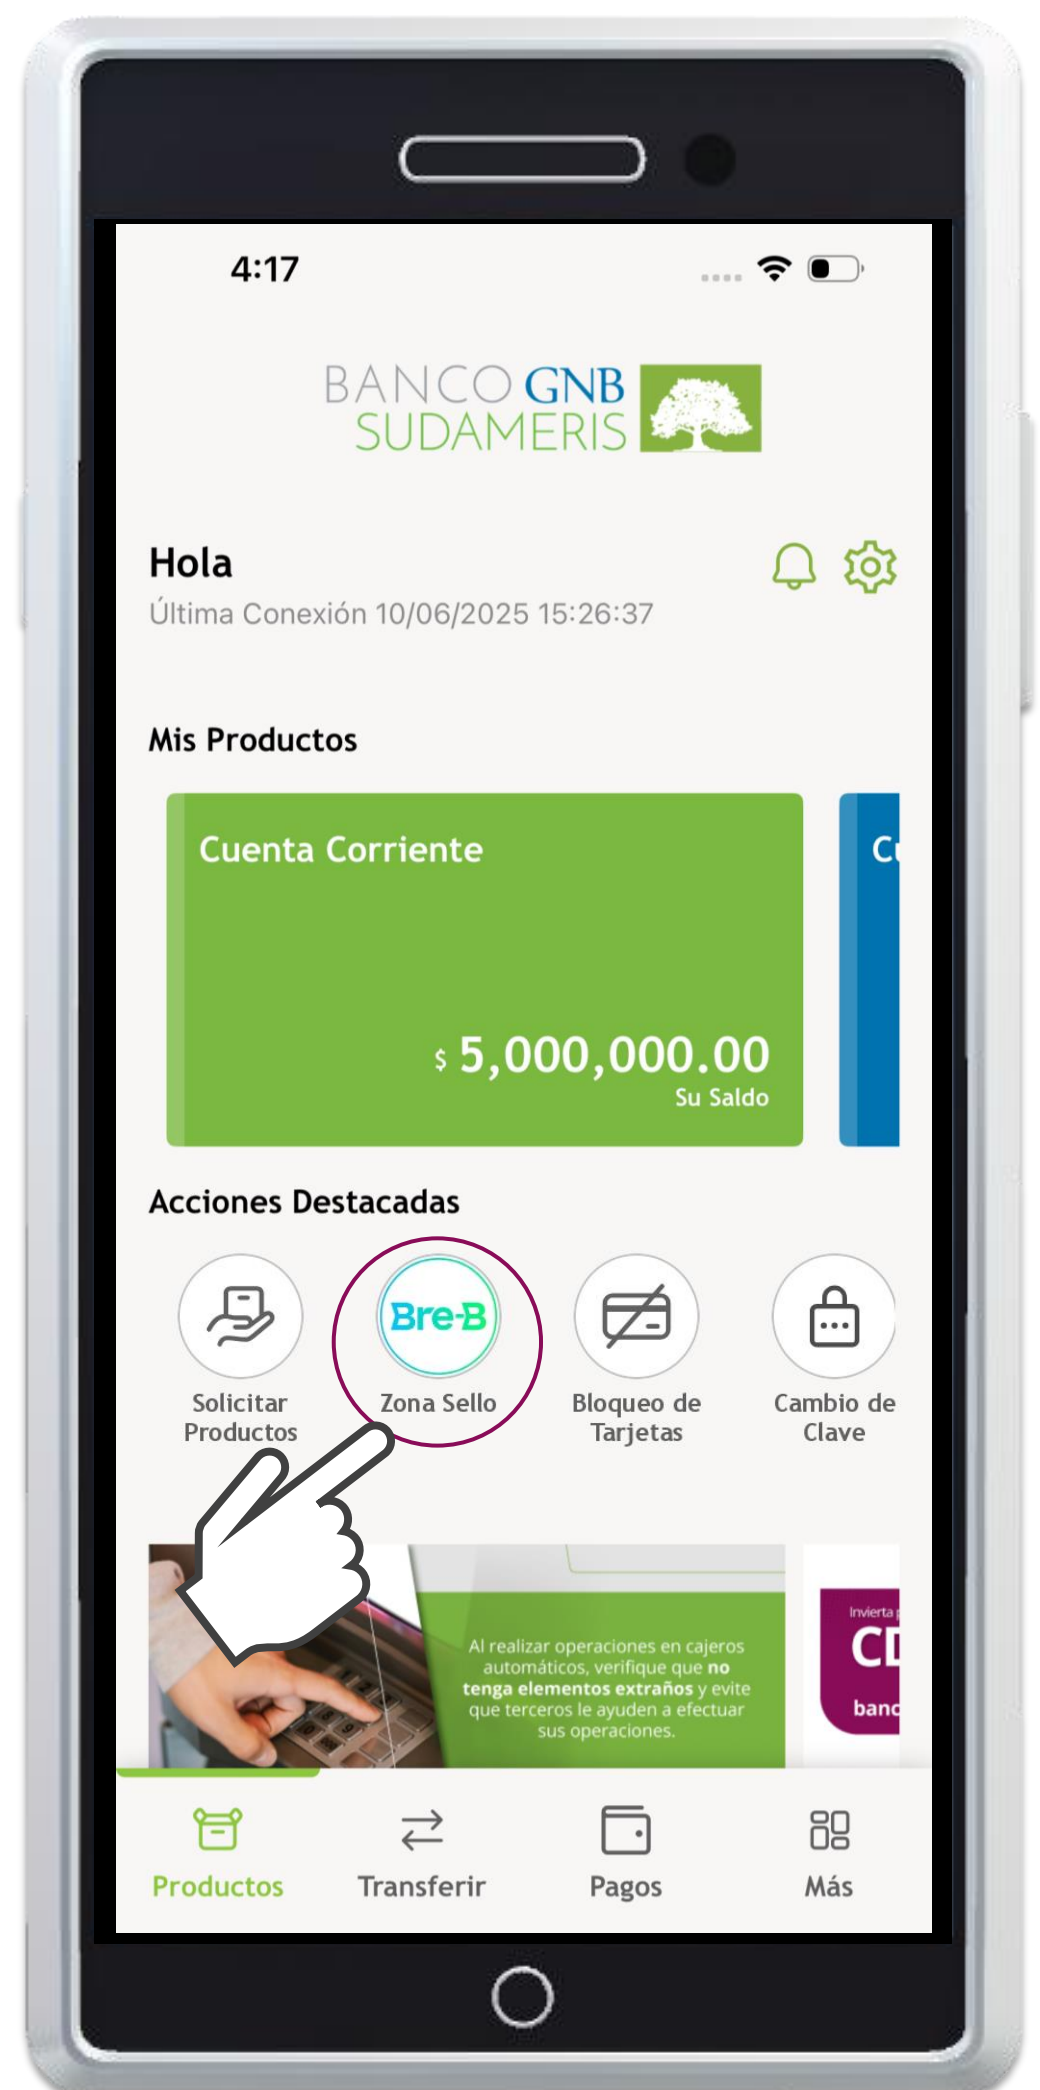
4:17

BANCO GNB SUDAMERIS

Hola
Última Conexión 10/06/2025 15:26:37

Mis Productos

Cuenta Corriente
$ 5,000,000.00
Su Saldo

Cu

Acciones Destacadas

Solicitar Productos

Bre-B
Zona Sello

Bloqueo de Tarjetas

Cambio de Clave

Al realizar operaciones en cajeros automáticos, verifique que **no tenga elementos extraños** y evite que terceros le ayuden a efectuar sus operaciones.

Invierta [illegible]
CD
banc

Productos
Transferir
Pagos
Más